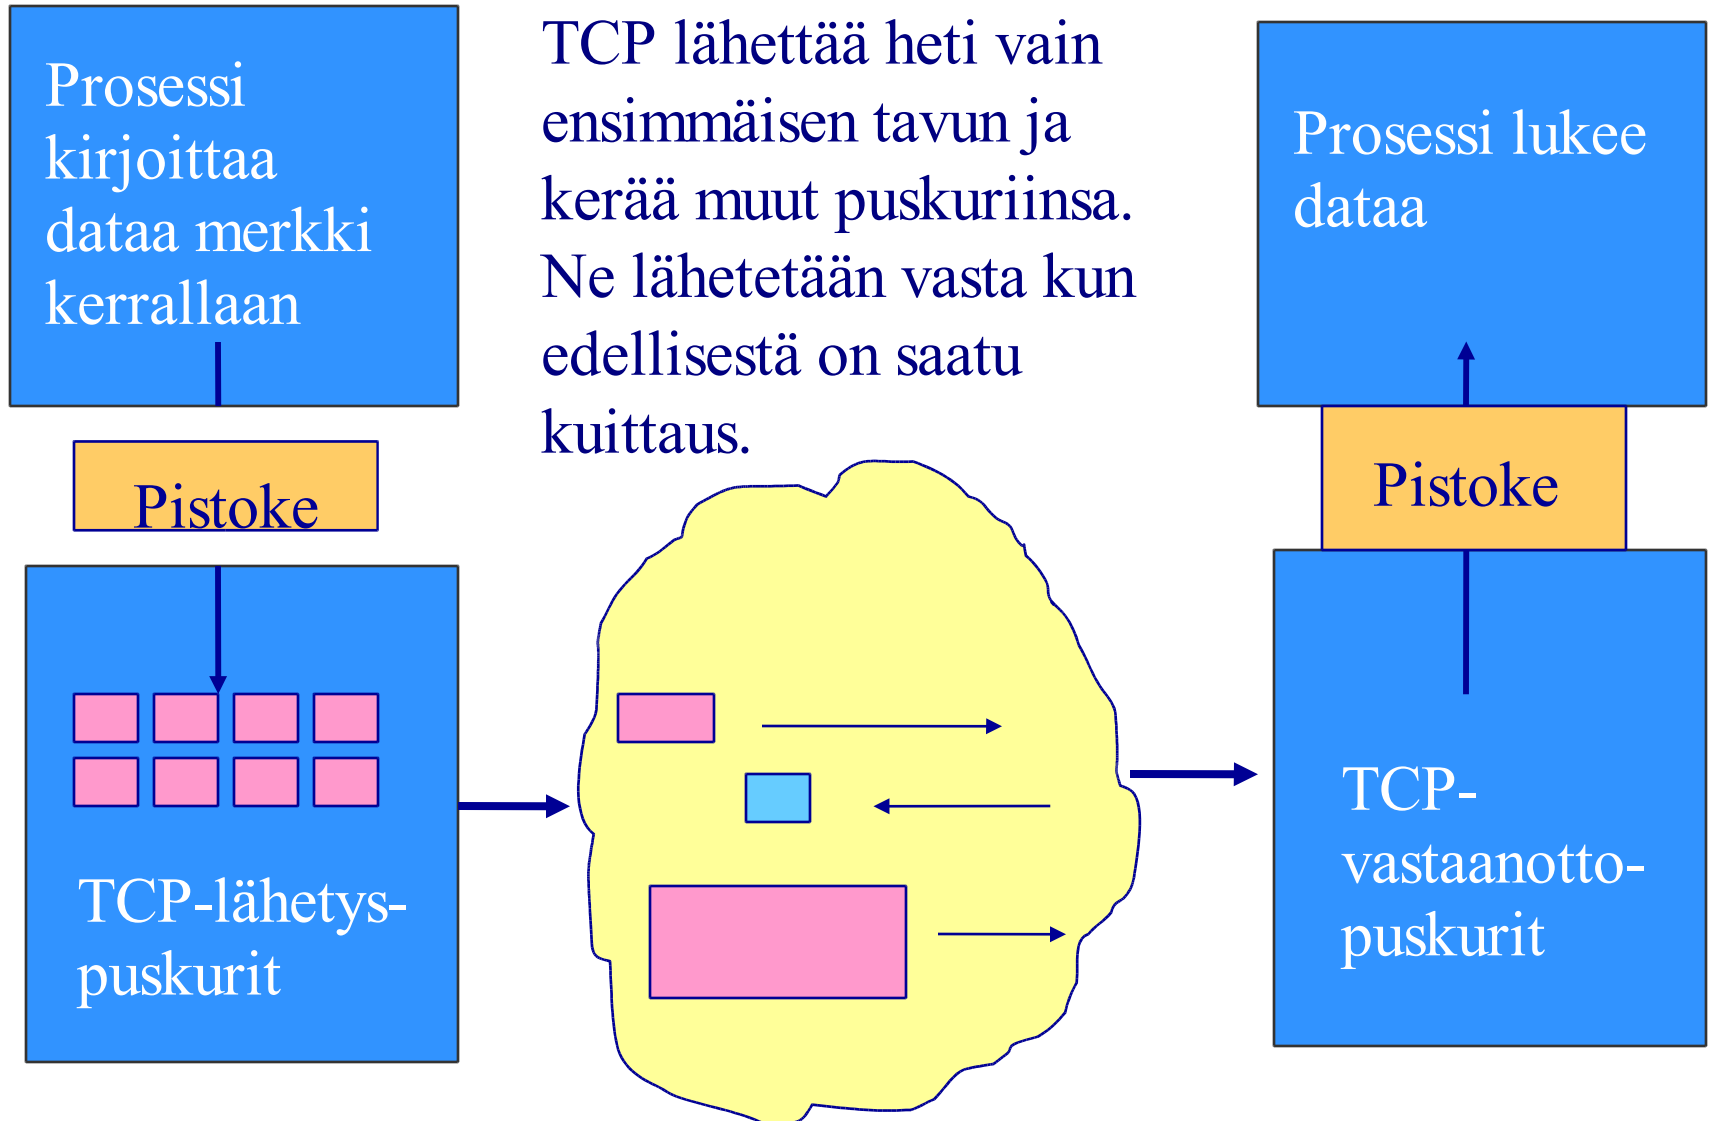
Prosessi kirjoittaa dataa merkki kerrallaan

TCP lähettää heti vain ensimmäisen tavun ja kerää muut puskuriinsa. Ne lähetetään vasta kun edellisestä on saatu kuittaus.

Prosessi lukee dataa

Pistoke

Pistoke

TCP-lähetys-puskurit

TCP-vastaanotto-puskurit